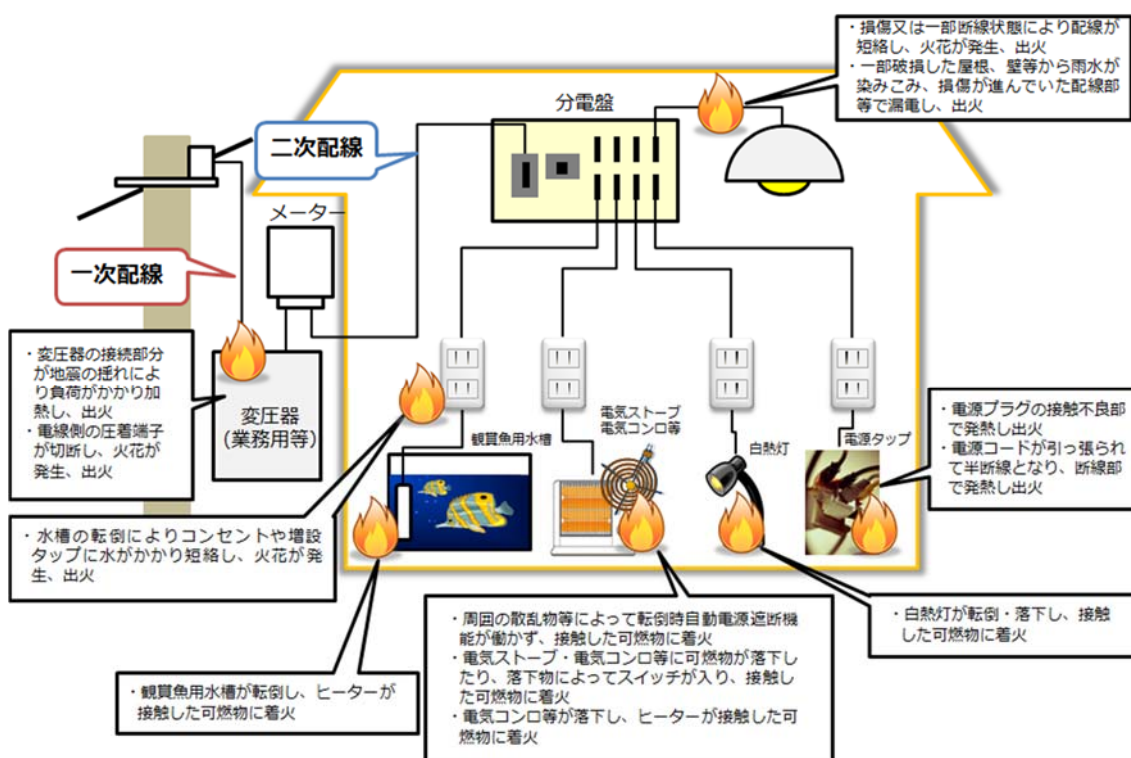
・損傷又は一部断線状態により配線が短絡し、火花が発生、出火
・一部破損した屋根、壁等から雨水が染みこみ、損傷が進んでいた配線部等で漏電し、出火

分電盤

二次配線

メーター

一次配線

・変圧器の接続部分が地震の揺れにより負荷がかかり加熱し、出火
・電線側の圧着端子が切断し、火花が発生、出火

変圧器
(業務用等)

観賞魚用水槽

電気ストーブ
電気コンロ等

白熱灯

電源タップ

・電源プラグの接触不良部で発熱し出火
・電源コードが引っ張られて半断線となり、断線部で発熱し出火

・水槽の転倒によりコンセントや増設タップに水がかかり短絡し、火花が発生、出火

・周囲の散乱物等によって転倒時自動電源遮断機能が働かず、接触した可燃物に着火
・電気ストーブ・電気コンロ等に可燃物が落下したり、落下物によってスイッチが入り、接触した可燃物に着火
・電気コンロ等が落下し、ヒーターが接触した可燃物に着火

・白熱灯が転倒・落下し、接触した可燃物に着火

・観賞魚用水槽が転倒し、ヒーターが接触した可燃物に着火